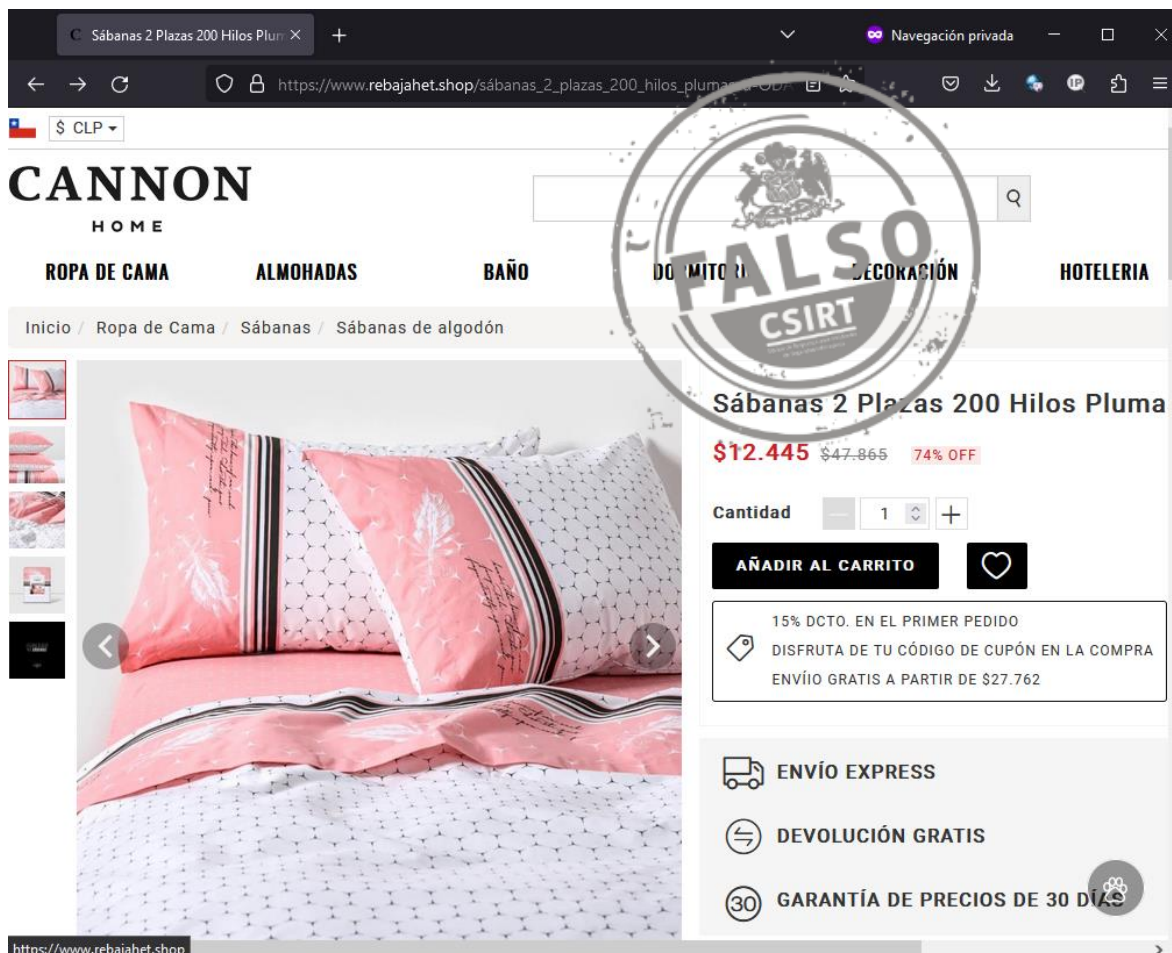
Sábanas 2 Plazas 200 Hilos Plum ×
Navegación privada
https://www.rebajahet.shop/sábanas_2_plazas_200_hilos_pluma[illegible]
$ CLP
CANNON
HOME
ROPA DE CAMA ALMOHADAS BAÑO DO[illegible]MITO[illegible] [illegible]ECORACIÓN HOTELERIA
FALSO
CSIRT
Inicio / Ropa de Cama / Sábanas / Sábanas de algodón
Sábanas 2 Pla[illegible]as 200 Hilos Pluma
$12.445 $47.865 74% OFF
Cantidad 1
AÑADIR AL CARRITO
15% DCTO. EN EL PRIMER PEDIDO
DISFRUTA DE TU CÓDIGO DE CUPÓN EN LA COMPRA
ENVÍIO GRATIS A PARTIR DE $27.762
ENVÍO EXPRESS
DEVOLUCIÓN GRATIS
30 GARANTÍA DE PRECIOS DE 30 DÍAS
https://www.rebajahet.shop